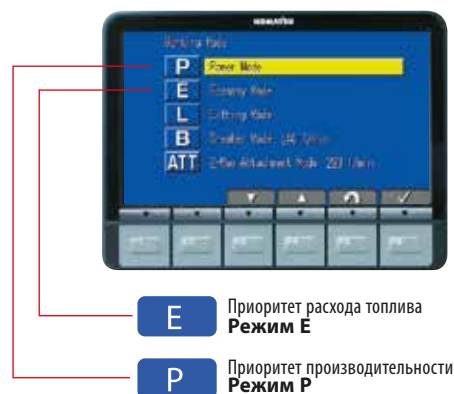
KOMATSU

Working Mode

P Power Mode

E Economy Mode

L Lifting Mode

B Breaker Mode 140 l/min

ATT 2-Way Attachment Mode 220 l/min

E

Приоритет расхода топлива
Режим E

P

Приоритет производительности
Режим P